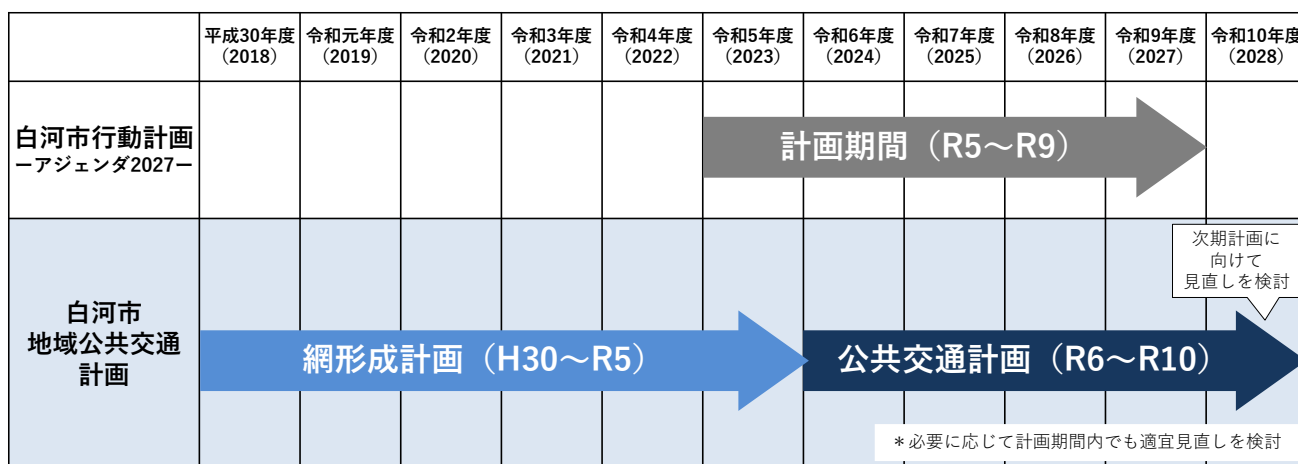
| | 平成30年度（2018） | 令和元年度（2019） | 令和2年度（2020） | 令和3年度（2021） | 令和4年度（2022） | 令和5年度（2023） | 令和6年度（2024） | 令和7年度（2025） | 令和8年度（2026） | 令和9年度（2027） | 令和10年度（2028） |
|---|---|---|---|---|---|---|---|---|---|---|---|
| 白河市行動計画 ーアジェンダ2027ー | | | | | | 計画期間（R5～R9） | | | | | |
| 白河市 地域公共交通 計画 | 網形成計画（H30～R5） | | | | | | 公共交通計画（R6～R10） | | | | 次期計画に向けて見直しを検討 |

＊必要に応じて計画期間内でも適宜見直しを検討